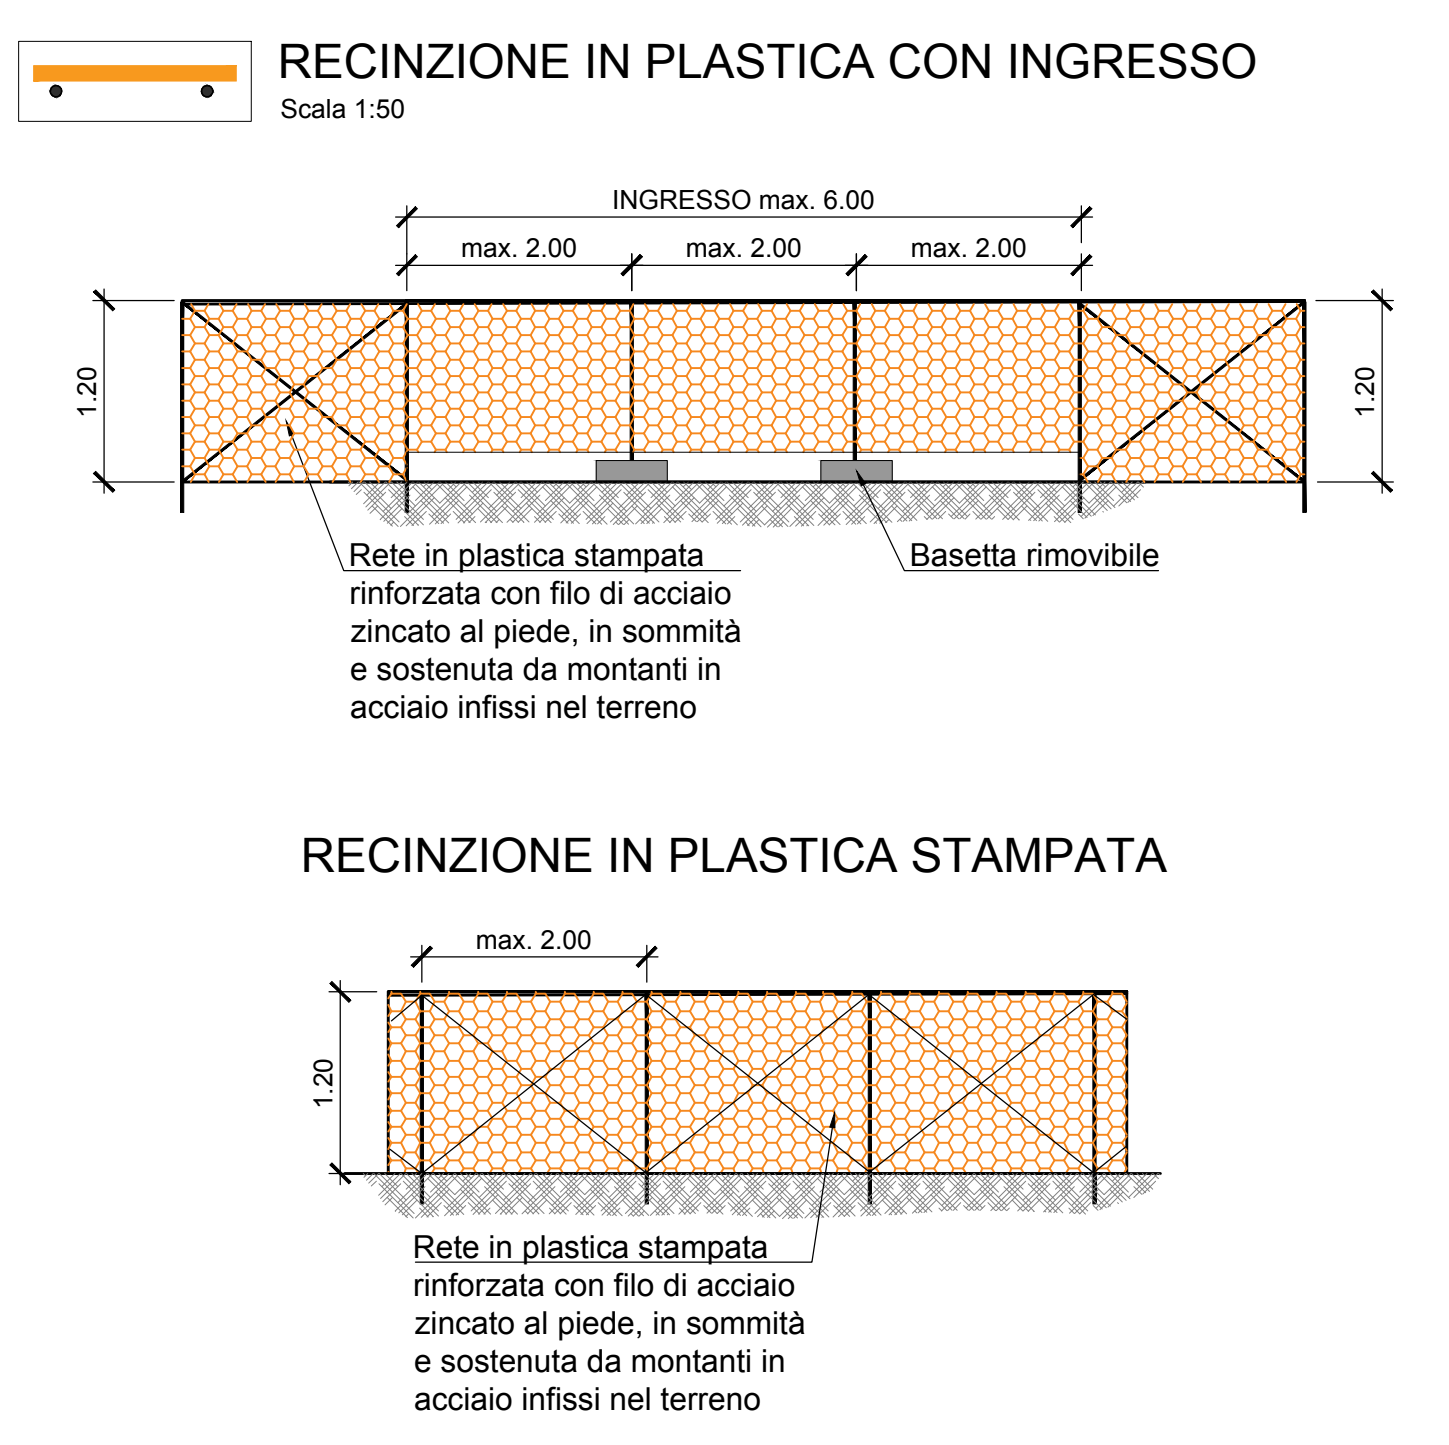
RECINZIONE IN PLASTICA CON INGRESSO
Scala 1:50

INGRESSO max. 6.00

max. 2.00

max. 2.00

max. 2.00

1.20

1.20

Rete in plastica stampata rinforzata con filo di acciaio zincato al piede, in sommità e sostenuta da montanti in acciaio infissi nel terreno

Basetta rimovibile

RECINZIONE IN PLASTICA STAMPATA

max. 2.00

1.20

Rete in plastica stampata rinforzata con filo di acciaio zincato al piede, in sommità e sostenuta da montanti in acciaio infissi nel terreno